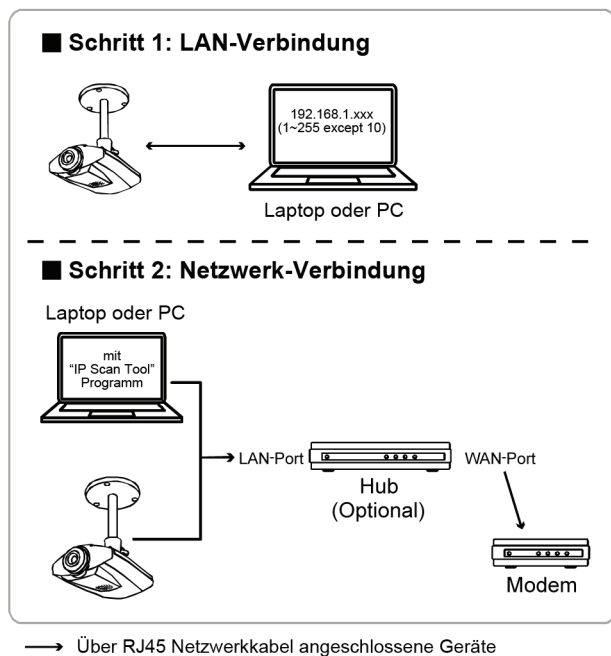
■ Schritt 1: LAN-Verbindung

192.168.1.xxx
(1~255 except 10)

Laptop oder PC

■ Schritt 2: Netzwerk-Verbindung

Laptop oder PC

mit
"IP Scan Tool"
Programm

LAN-Port

Hub
(Optional)

WAN-Port

Modem

Über RJ45 Netzwerkkabel angeschlossene Geräte